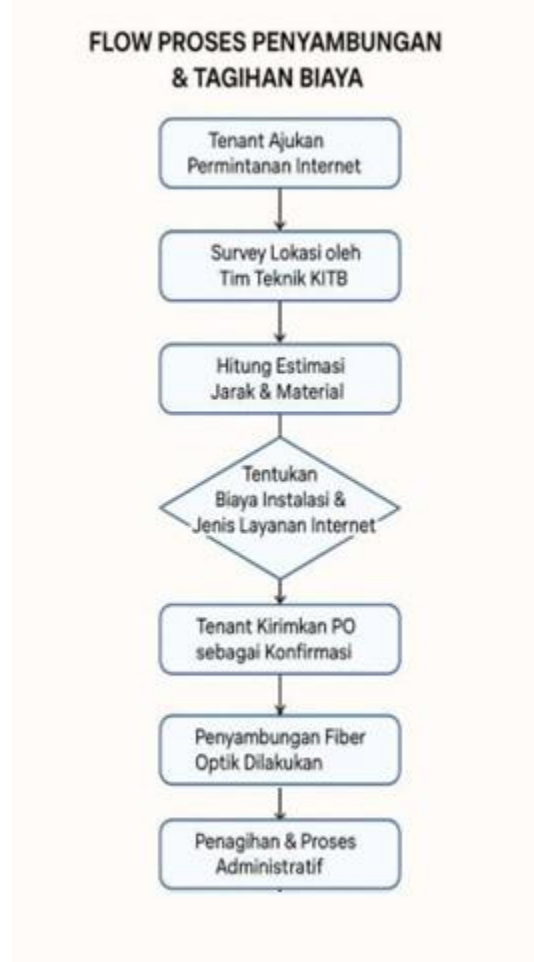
FLOW PROSES PENYAMBUNGAN & TAGIHAN BIAYA

Tenant Ajukan Permintanan Internet

Survey Lokasi oleh Tim Teknik KITB

Hitung Estimasi Jarak & Material

Tentukan Biaya Instalasi & Jenis Layanan Internet

Tenant Kirimkan PO sebagai Konfirmasi

Penyambungan Fiber Optik Dilakukan

Penagihan & Proses Administratif